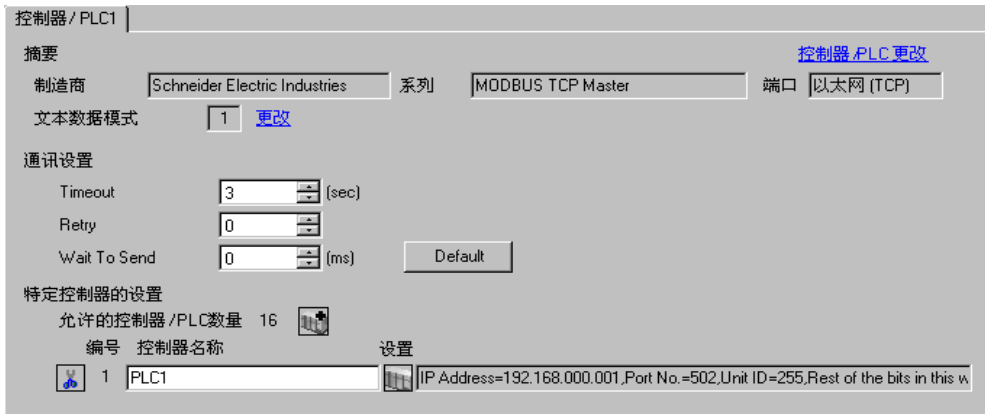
控制器 / PLC1

摘要

控制器 /PLC 更改

制造商 Schneider Electric Industries 系列 MODBUS TCP Master 端口 以太网 (TCP)

文本数据模式 1 更改

通讯设置

Timeout 3 (sec)

Retry 0

Wait To Send 0 (ms) Default

特定控制器的设置

允许的控制器 /PLC数量 16

编号 控制器名称 设置

1 PLC1 IP Address=192.168.000.001,Port No.=502,Unit ID=255,Rest of the bits in this w